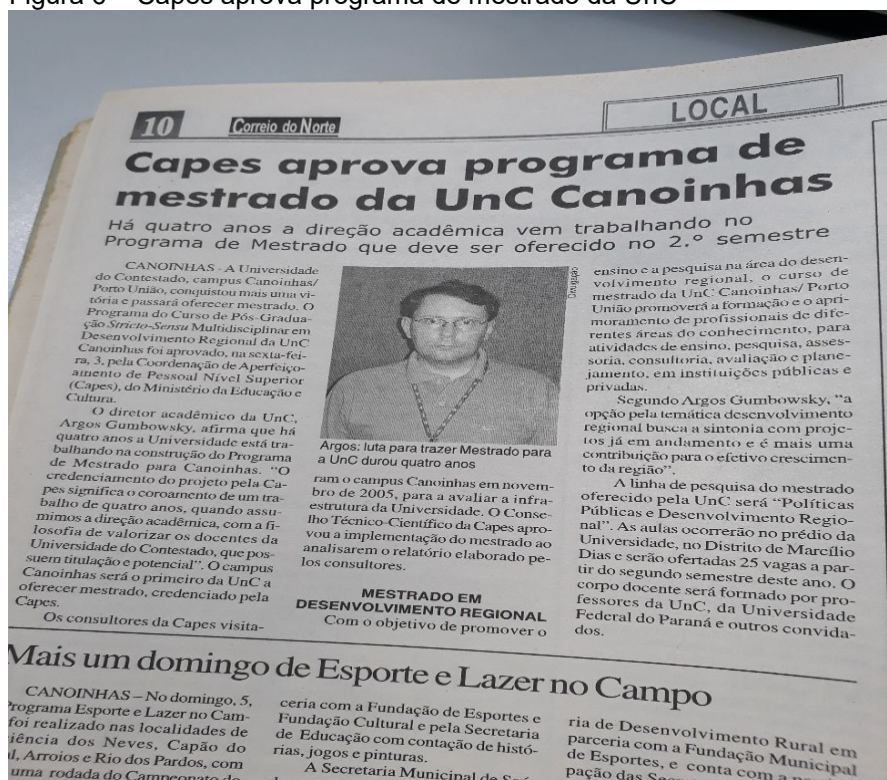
Figura 5 – Capes aprova programa de mestrado da UnC

10 Correio do Norte

LOCAL

Capes aprova programa de mestrado da UnC Canoinhas

Há quatro anos a direção acadêmica vem trabalhando no Programa de Mestrado que deve ser oferecido no 2.º semestre

CANOINHAS - A Universidade do Contestado, campus Canoinhas/ Porto União, conquistou mais uma vitória e passará oferecer mestrado. O Programa do Curso de Pós-Graduação *Stricto-Sensu* Multidisciplinar em Desenvolvimento Regional da UnC Canoinhas foi aprovado, na sexta-feira, 3, pela Coordenação de Aperfeiçoamento de Pessoal Nível Superior (Capes), do Ministério da Educação e Cultura.

O diretor acadêmico da UnC, Argos Gumbowsky, afirma que há quatro anos a Universidade está trabalhando na construção do Programa de Mestrado para Canoinhas. "O credenciamento do projeto pela Capes significa o coroamento de um trabalho de quatro anos, quando assumimos a direção acadêmica, com a filosofia de valorizar os docentes da Universidade do Contestado, que possuem titulação e potencial". O campus Canoinhas será o primeiro da UnC a oferecer mestrado, credenciado pela Capes.

Os consultores da Capes visita-

Divulgação

Argos: luta para trazer Mestrado para a UnC durou quatro anos

ram o campus Canoinhas em novembro de 2005, para a avaliar a infraestrutura da Universidade. O Conselho Técnico-Científico da Capes aprovou a implementação do mestrado ao analisarem o relatório elaborado pelos consultores.

MESTRADO EM DESENVOLVIMENTO REGIONAL

Com o objetivo de promover o ensino e a pesquisa na área do desenvolvimento regional, o curso de mestrado da UnC Canoinhas/ Porto União promoverá a formação e o aprimoramento de profissionais de diferentes áreas do conhecimento, para atividades de ensino, pesquisa, assessoria, consultoria, avaliação e planejamento, em instituições públicas e privadas.

Segundo Argos Gumbowsky, "a opção pela temática desenvolvimento regional busca a sintonia com projetos já em andamento e é mais uma contribuição para o efetivo crescimento da região".

A linha de pesquisa do mestrado oferecido pela UnC será "Políticas Públicas e Desenvolvimento Regional". As aulas ocorrerão no prédio da Universidade, no Distrito de Marcílio Dias e serão ofertadas 25 vagas a partir do segundo semestre deste ano. O corpo docente será formado por professores da UnC, da Universidade Federal do Paraná e outros convidados.

Mais um domingo de Esporte e Lazer no Campo

CANOINHAS – No domingo, 5, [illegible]rograma Esporte e Lazer no Cam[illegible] foi realizado nas localidades de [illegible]iência dos Neves, Capão do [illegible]l, Arroios e Rio dos Pardos, com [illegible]uma rodada do Campeonato do

ceria com a Fundação de Esportes e Fundação Cultural e pela Secretaria de Educação com contação de histórias, jogos e pinturas.

A Secretaria Municipal de Se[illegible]

ria de Desenvolvimento Rural em parceria com a Fundação Municipal de Esportes, e conta com a p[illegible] pação das Se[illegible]